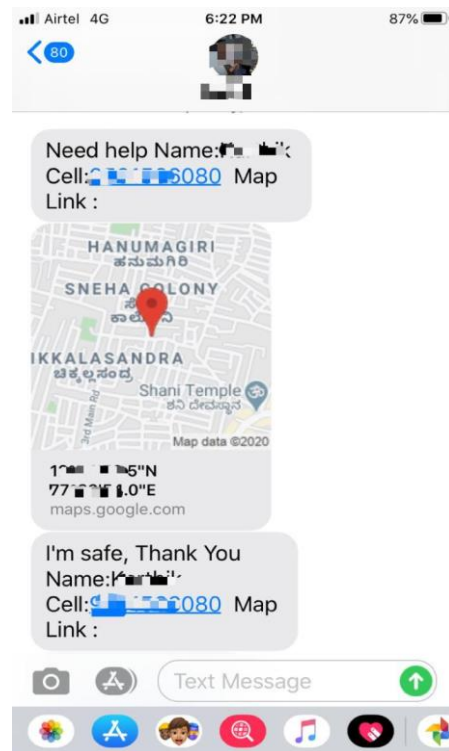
Airtel 4G 6:22 PM 87%

80

Need help Name:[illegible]
Cell:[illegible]6080 Map Link :

HANUMAGIRI
ಹನುಮಗಿರಿ
SNEHA COLONY
ಕಾಲೋನಿ
IKKALASANDRA
ಚಿಕ್ಕಲ್ಲಸಂದ್ರ
Shani Temple
ಶನಿ ದೇವಸ್ಥಾನ
3rd Main Rd
Map data ©2020

1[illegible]5"N
77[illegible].0"E
maps.google.com

I'm safe, Thank You
Name:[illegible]
Cell:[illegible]080 Map Link :

Text Message